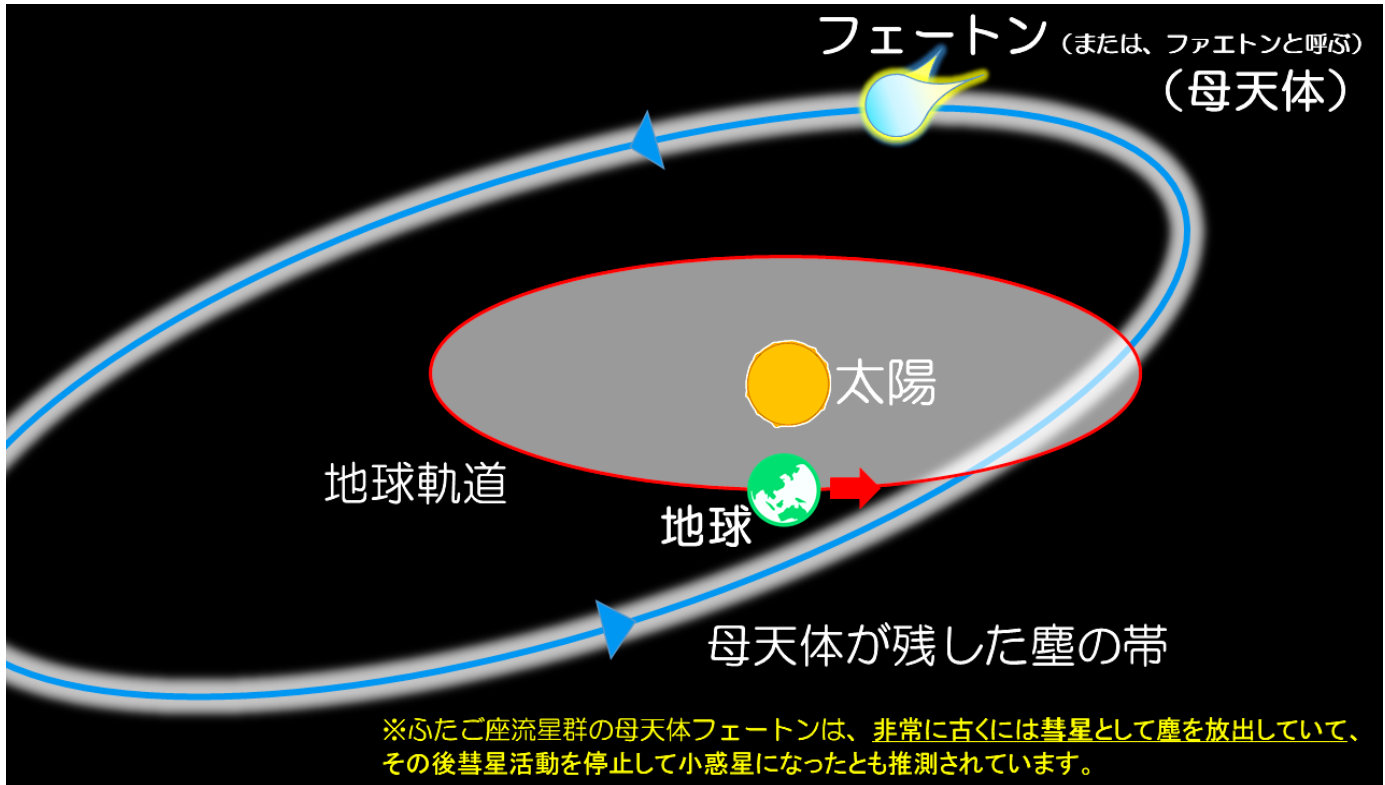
フェートン（または、ファエトンと呼ぶ）
（母天体）

太陽

地球軌道

地球

母天体が残した塵の帯

※ふたご座流星群の母天体フェートンは、非常に古くには彗星として塵を放出していて、その後彗星活動を停止して小惑星になったとも推測されています。